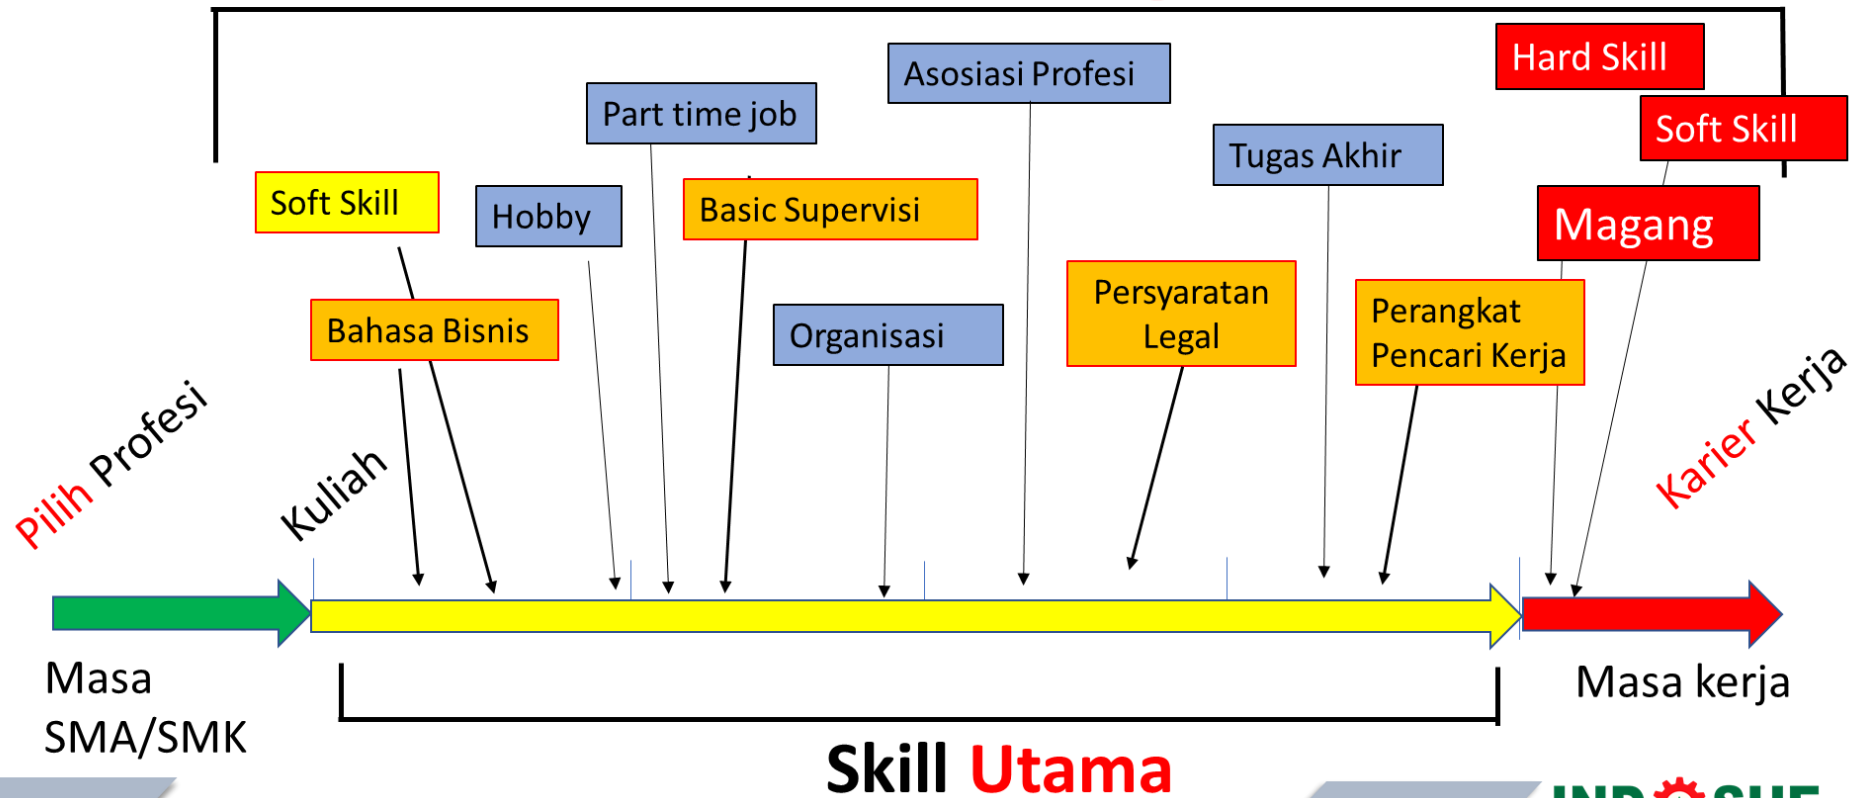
Hard Skill

Soft Skill

Asosiasi Profesi

Part time job

Tugas Akhir

Soft Skill

Hobby

Basic Supervisi

Magang

Bahasa Bisnis

Organisasi

Persyaratan Legal

Perangkat Pencari Kerja

Pilih Profesi

Kuliah

Karier Kerja

Masa SMA/SMK

Masa kerja

Skill Utama

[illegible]